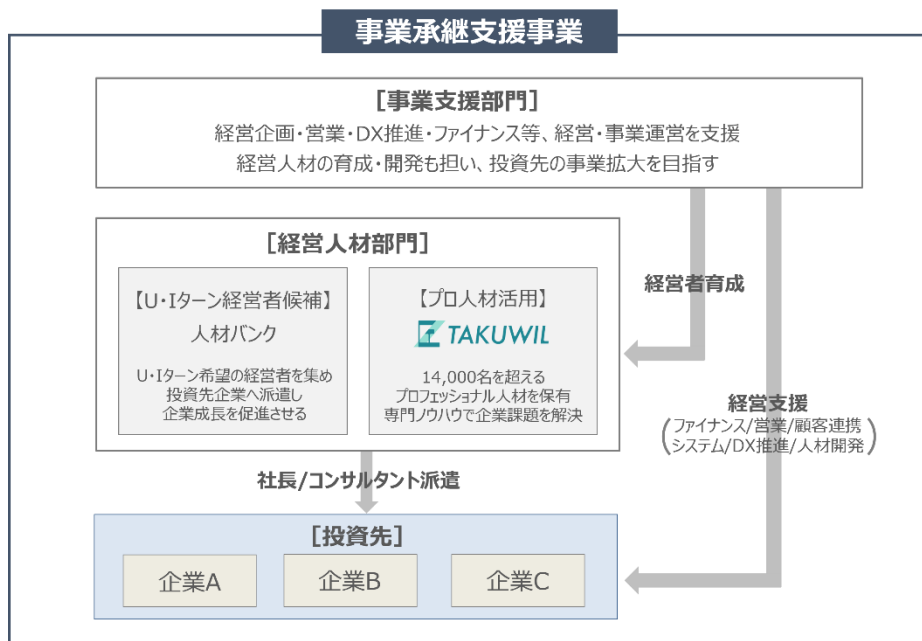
事業承継支援事業

[事業支援部門]
経営企画・営業・DX推進・ファイナンス等、経営・事業運営を支援
経営人材の育成・開発も担い、投資先の事業拡大を目指す

[経営人材部門]

【U・Iターン経営者候補】
人材バンク
U・Iターン希望の経営者を集め
投資先企業へ派遣し
企業成長を促進させる

【プロ人材活用】
TAKUWIL
14,000名を超える
プロフェッショナル人材を保有
専門ノウハウで企業課題を解決

経営者育成

経営支援
(ファイナンス/営業/顧客連携
システム/DX推進/人材開発)

社長/コンサルタント派遣

[投資先]
企業A
企業B
企業C